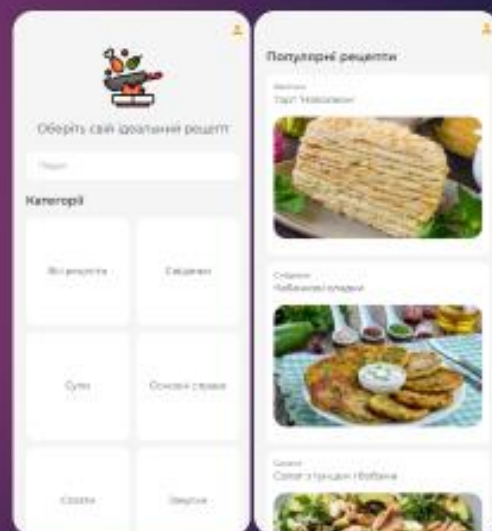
Оберіть свій ідеальний рецепт

Пошук

Категорії

Всі рецепти

Сніданки

Супи

Основні страви

Салати

Закуски

Популярні рецепти

Випічка
Торт Наполеон

Сніданки
Кабачкові оладки

Салати
Салат з тунцем і бобами